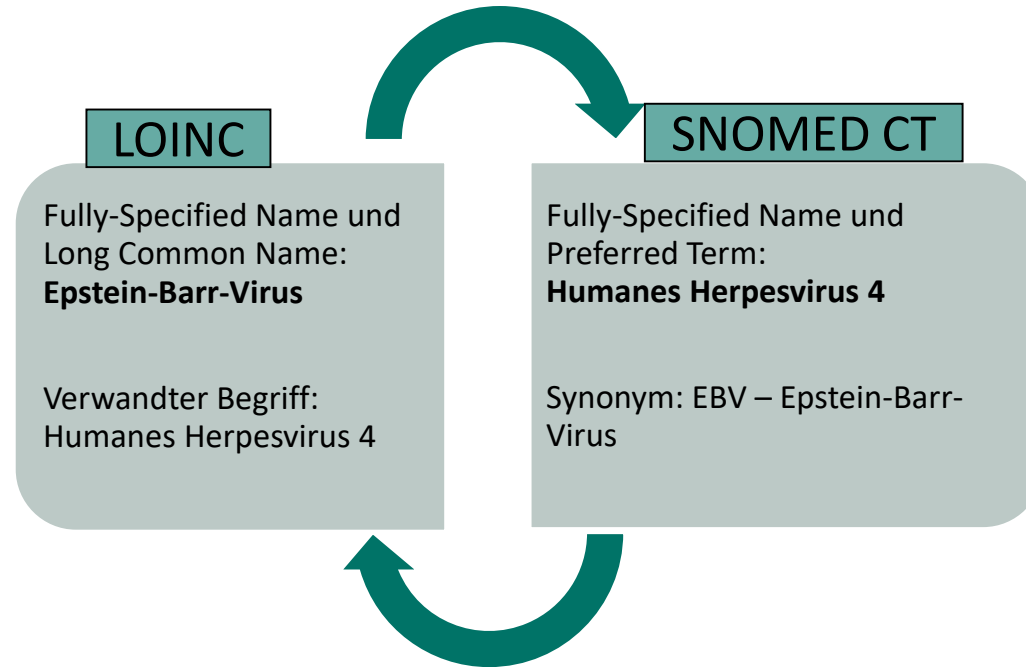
LOINC

Fully-Specified Name und Long Common Name: **Epstein-Barr-Virus**

Verwandter Begriff: Humanes Herpesvirus 4

SNOMED CT

Fully-Specified Name und Preferred Term: **Humanes Herpesvirus 4**

Synonym: EBV – Epstein-Barr-Virus